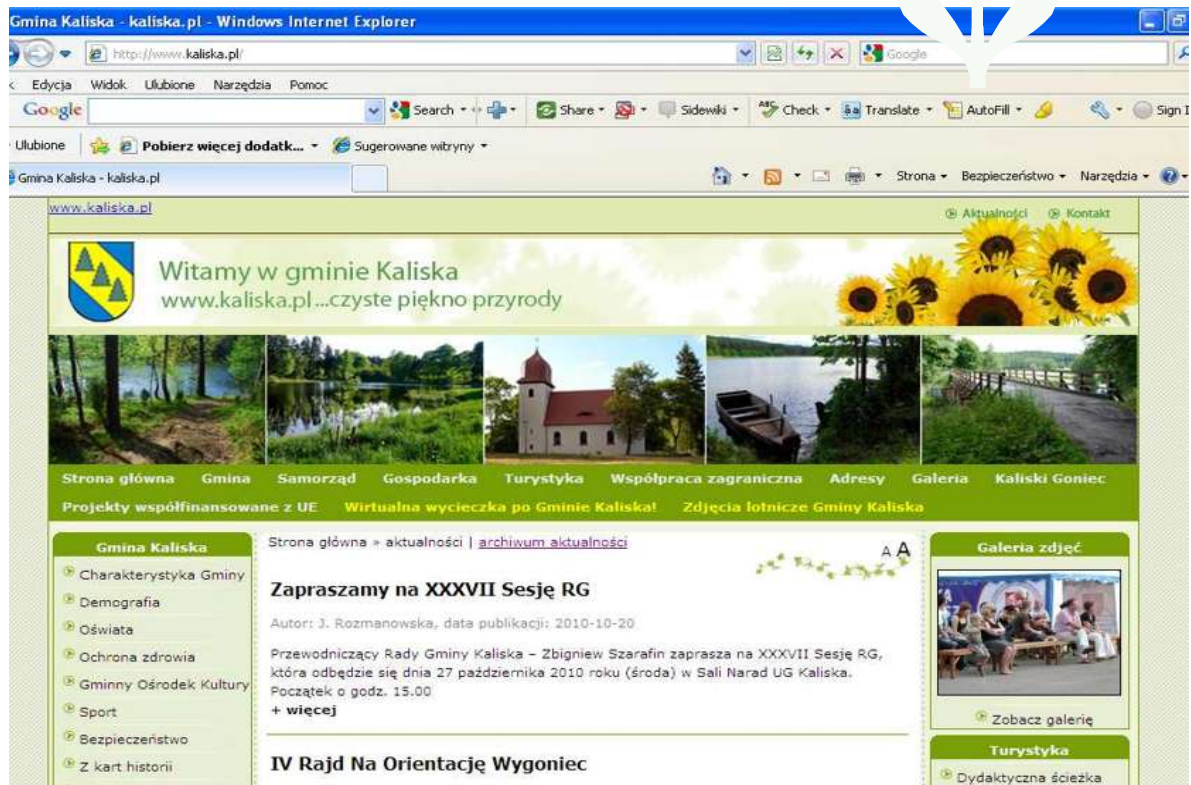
Gmina Kaliska - kaliska.pl - Windows Internet Explorer

http://www.kaliska.pl/

Google

Edycja Widok Ulubione Narzędzia Pomoc

Google Search Share Sidewiki Check Translate AutoFill Sign I

Ulubione Pobierz więcej dodatk... Sugerowane witryny

Gmina Kaliska - kaliska.pl

Strona Bezpieczeństwo Narzędzia

www.kaliska.pl

Aktualności Kontakt

Witamy w gminie Kaliska
www.kaliska.pl ...czyste piękno przyrody

Strona główna Gmina Samorząd Gospodarka Turystyka Współpraca zagraniczna Adresy Galeria Kaliski Goniec
Projekty współfinansowane z UE Wirtualna wycieczka po Gminie Kaliska! Zdjęcia lotnicze Gminy Kaliska

Gmina Kaliska
Charakterystyka Gminy
Demografia
Oświata
Ochrona zdrowia
Gminny Ośrodek Kultury
Sport
Bezpieczeństwo
Z kart historii

Strona główna » aktualności | archiwum aktualności

A A

Zapraszamy na XXXVII Sesję RG

Autor: J. Rozmanowska, data publikacji: 2010-10-20

Przewodniczący Rady Gminy Kaliska – Zbigniew Szarafin zaprasza na XXXVII Sesję RG, która odbędzie się dnia 27 października 2010 roku (środa) w Sali Narad UG Kaliska. Początek o godz. 15.00
+ więcej

IV Rajd Na Orientację Wygoniec

Galeria zdjęć
Zobacz galerię

Turystyka
Dydaktyczna ścieżka